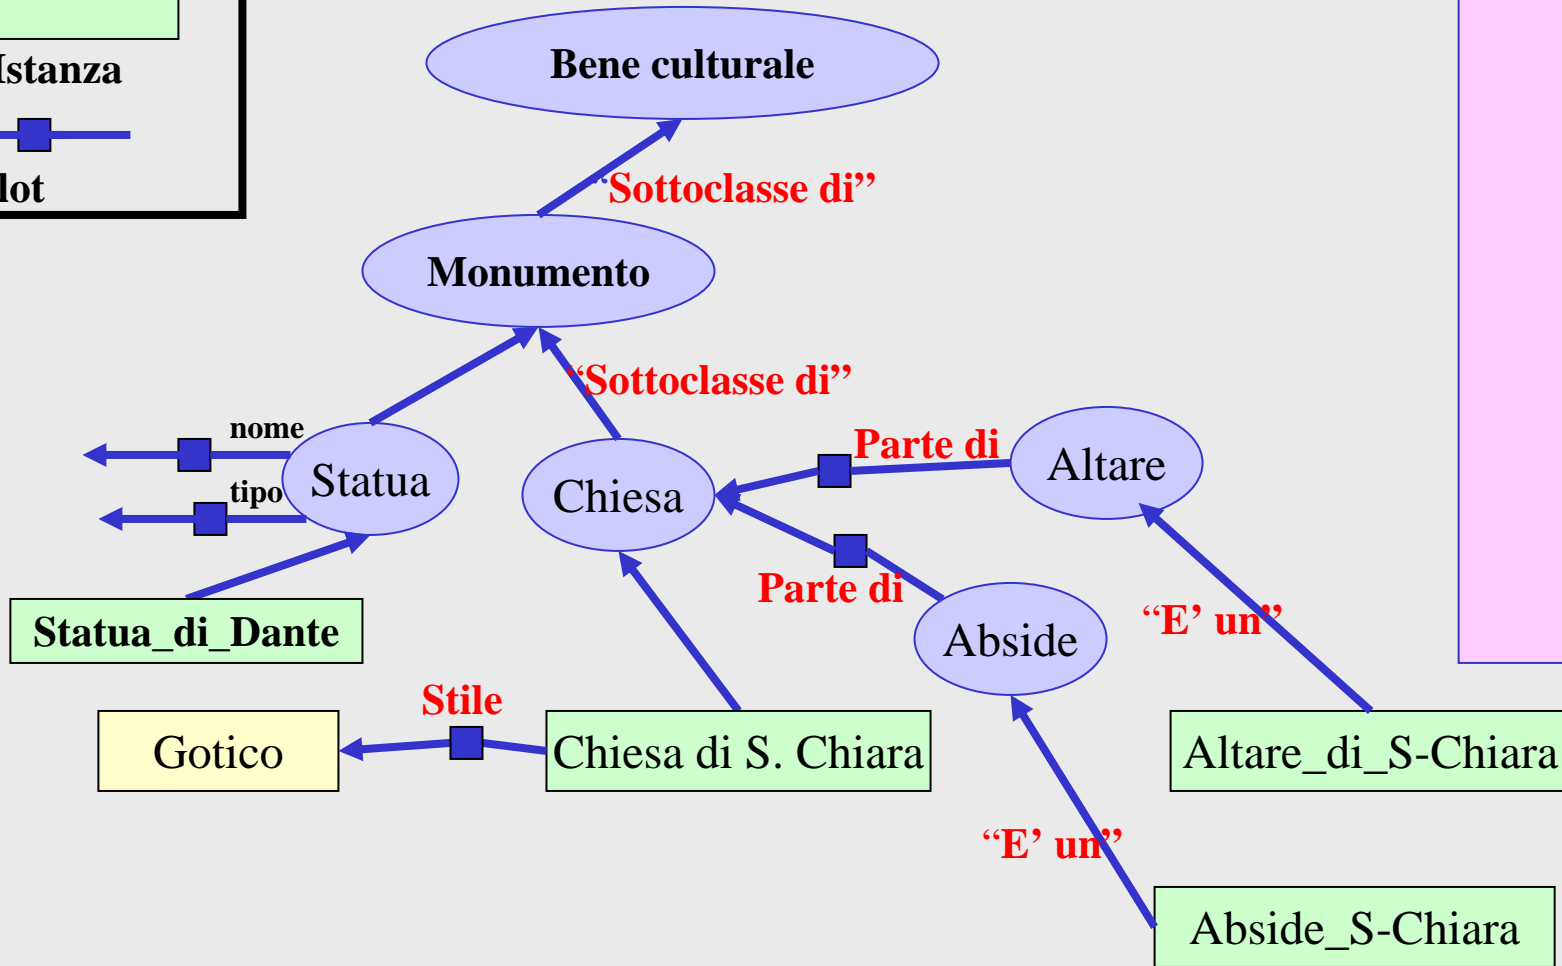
Istanza

lot

Bene culturale

"Sottoclasse di"

Monumento

"Sottoclasse di"

nome

tipo

Statua

Chiesa

Parte di

Altare

Parte di

Abside

"E' un"

Statua_di_Dante

Stile

Gotico

Chiesa di S. Chiara

Altare_di_S-Chiara

"E' un"

Abside_S-Chiara